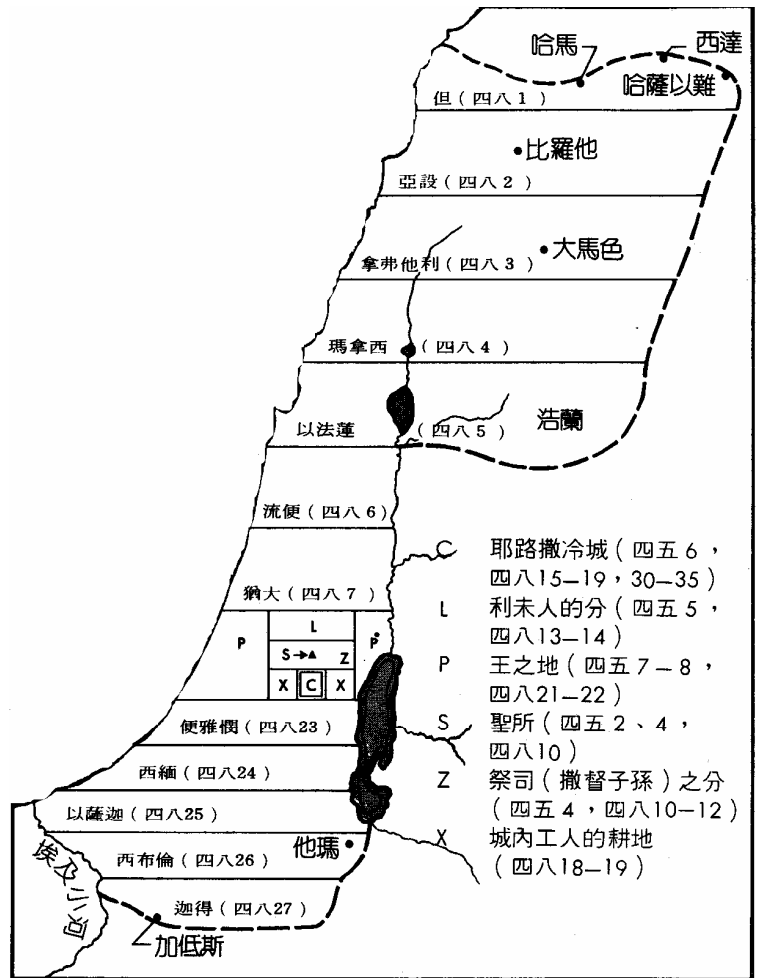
哈馬
西達
哈薩以難
但（四八 1）
•比羅他
亞設（四八 2）
拿弗他利（四八 3）
•大馬色
瑪拿西
（四八 4）
浩蘭
以法蓮
（四八 5）
流便（四八 6）
猶大（四八 7）
L
P
S→▲
Z
P
X
C
X
便雅憫（四八23）
西緬（四八24）
以薩迦（四八25）
西布倫（四八26）
他瑪•
迦得（四八27）
埃及小河
加低斯

C 耶路撒冷城（四五 6，四八15—19，30—35）
L 利未人的分（四五 5，四八13—14）
P 王之地（四五 7—8，四八21—22）
S 聖所（四五 2、4，四八10）
Z 祭司（撒督子孫）之分（四五 4，四八10—12）
X 城內工人的耕地（四八18—19）